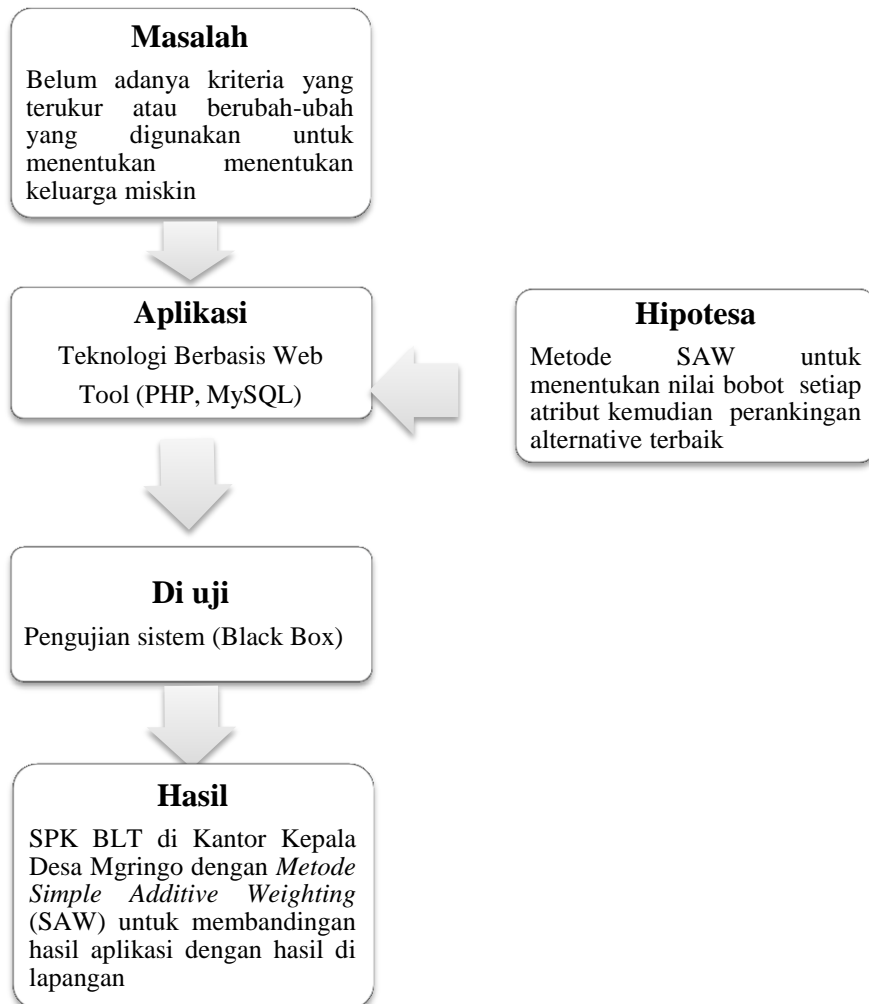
Masalah

Belum adanya kriteria yang terukur atau berubah-ubah yang digunakan untuk menentukan menentukan keluarga miskin

Aplikasi

Teknologi Berbasis Web

Tool (PHP, MySQL)

Hipotesa

Metode SAW untuk menentukan nilai bobot setiap atribut kemudian perankingan alternative terbaik

Di uji

Pengujian sistem (Black Box)

Hasil

SPK BLT di Kantor Kepala Desa Mgringo dengan *Metode Simple Additive Weighting* (SAW) untuk membandingan hasil aplikasi dengan hasil di lapangan